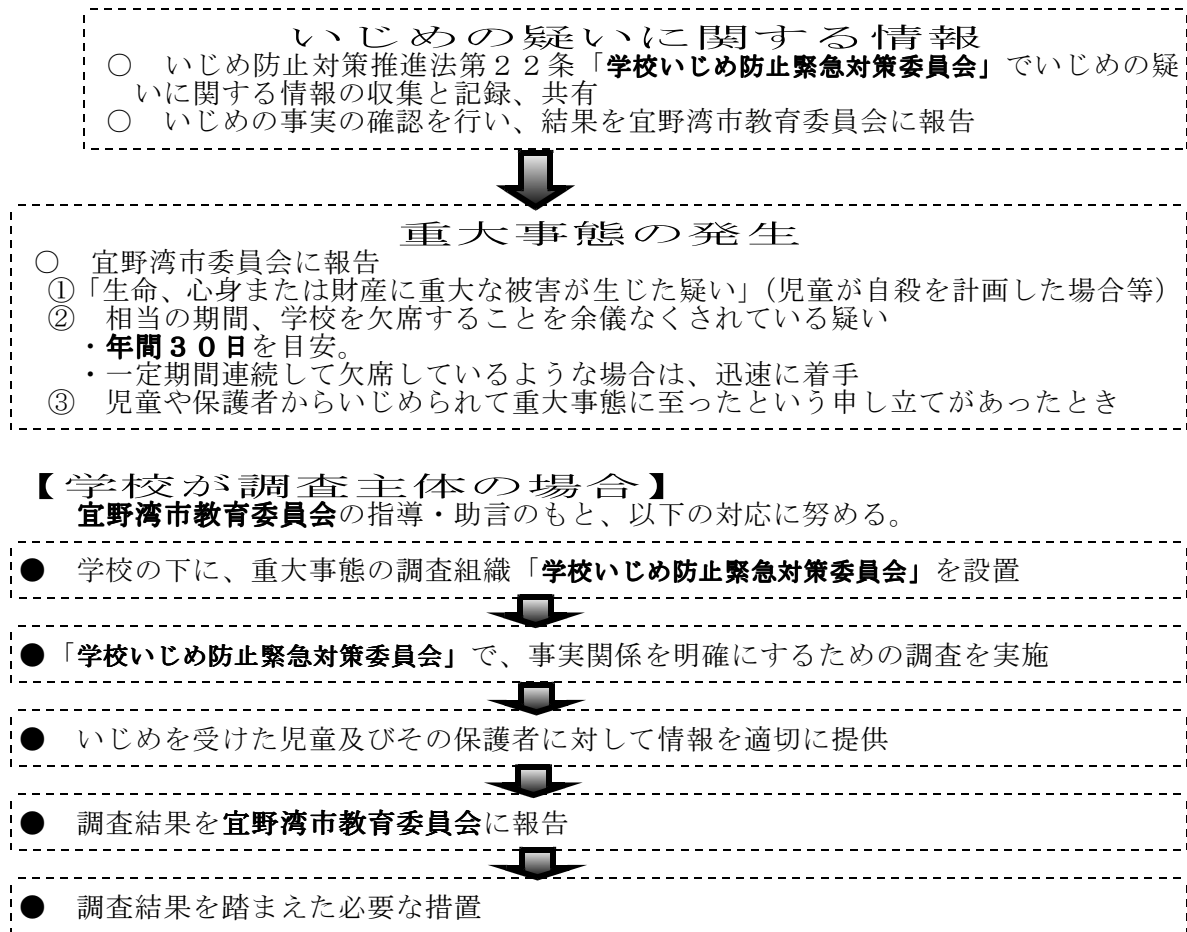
いじめの疑いに関する情報
○ いじめ防止対策推進法第２２条「学校いじめ防止緊急対策委員会」でいじめの疑いに関する情報の収集と記録、共有
○ いじめの事実の確認を行い、結果を宜野湾市教育委員会に報告

重大事態の発生
○ 宜野湾市委員会に報告
①「生命、心身または財産に重大な被害が生じた疑い」(児童が自殺を計画した場合等)
② 相当の期間、学校を欠席することを余儀なくされている疑い
・年間３０日を目安。
・一定期間連続して欠席しているような場合は、迅速に着手
③ 児童や保護者からいじめられて重大事態に至ったという申し立てがあったとき

【学校が調査主体の場合】
宜野湾市教育委員会の指導・助言のもと、以下の対応に努める。

● 学校の下に、重大事態の調査組織「学校いじめ防止緊急対策委員会」を設置

●「学校いじめ防止緊急対策委員会」で、事実関係を明確にするための調査を実施

● いじめを受けた児童及びその保護者に対して情報を適切に提供

● 調査結果を宜野湾市教育委員会に報告

● 調査結果を踏まえた必要な措置